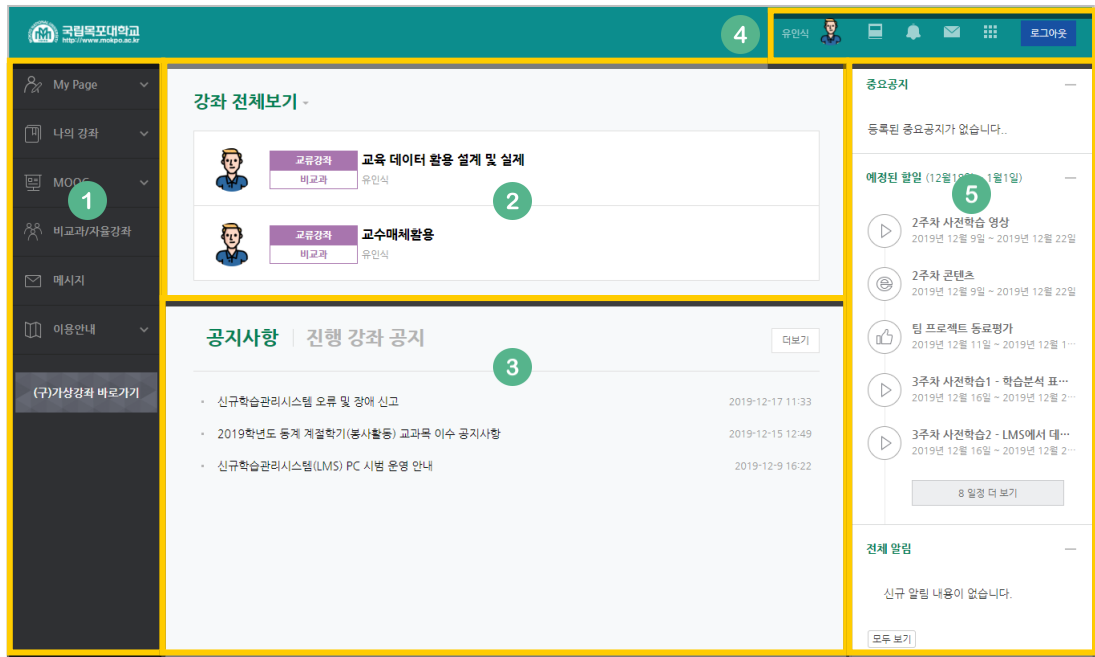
국립목포대학교
http://www.mokpo.ac.kr

4

유인식

로그아웃

My Page

나의 강좌

MOOC

1

비교과/자율강좌

메시지

이용안내

(구)가상강좌 바로가기

강좌 전체보기

교류강좌
비교과
교육 데이터 활용 설계 및 실제
유인식

2

교류강좌
비교과
교수매체활용
유인식

공지사항 | 진행 강좌 공지

더보기

3

신규학습관리시스템 오류 및 장애 신고 2019-12-17 11:33

2019학년도 동계 계절학기(봉사활동) 교과목 이수 공지사항 2019-12-15 12:49

신규학습관리시스템(LMS) PC 시범 운영 안내 2019-12-9 16:22

중요공지

등록된 중요공지가 없습니다..

예정된 할일 (12월18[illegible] 1월1일)

5

2주차 사전학습 영상
2019년 12월 9일 ~ 2019년 12월 22일

2주차 콘텐츠
2019년 12월 9일 ~ 2019년 12월 22일

팀 프로젝트 동료평가
2019년 12월 11일 ~ 2019년 12월 1...

3주차 사전학습1 - 학습분석 표...
2019년 12월 16일 ~ 2019년 12월 2...

3주차 사전학습2 - LMS에서 데...
2019년 12월 16일 ~ 2019년 12월 2...

8 일정 더 보기

전체 알림

신규 알림 내용이 없습니다.

모두 보기